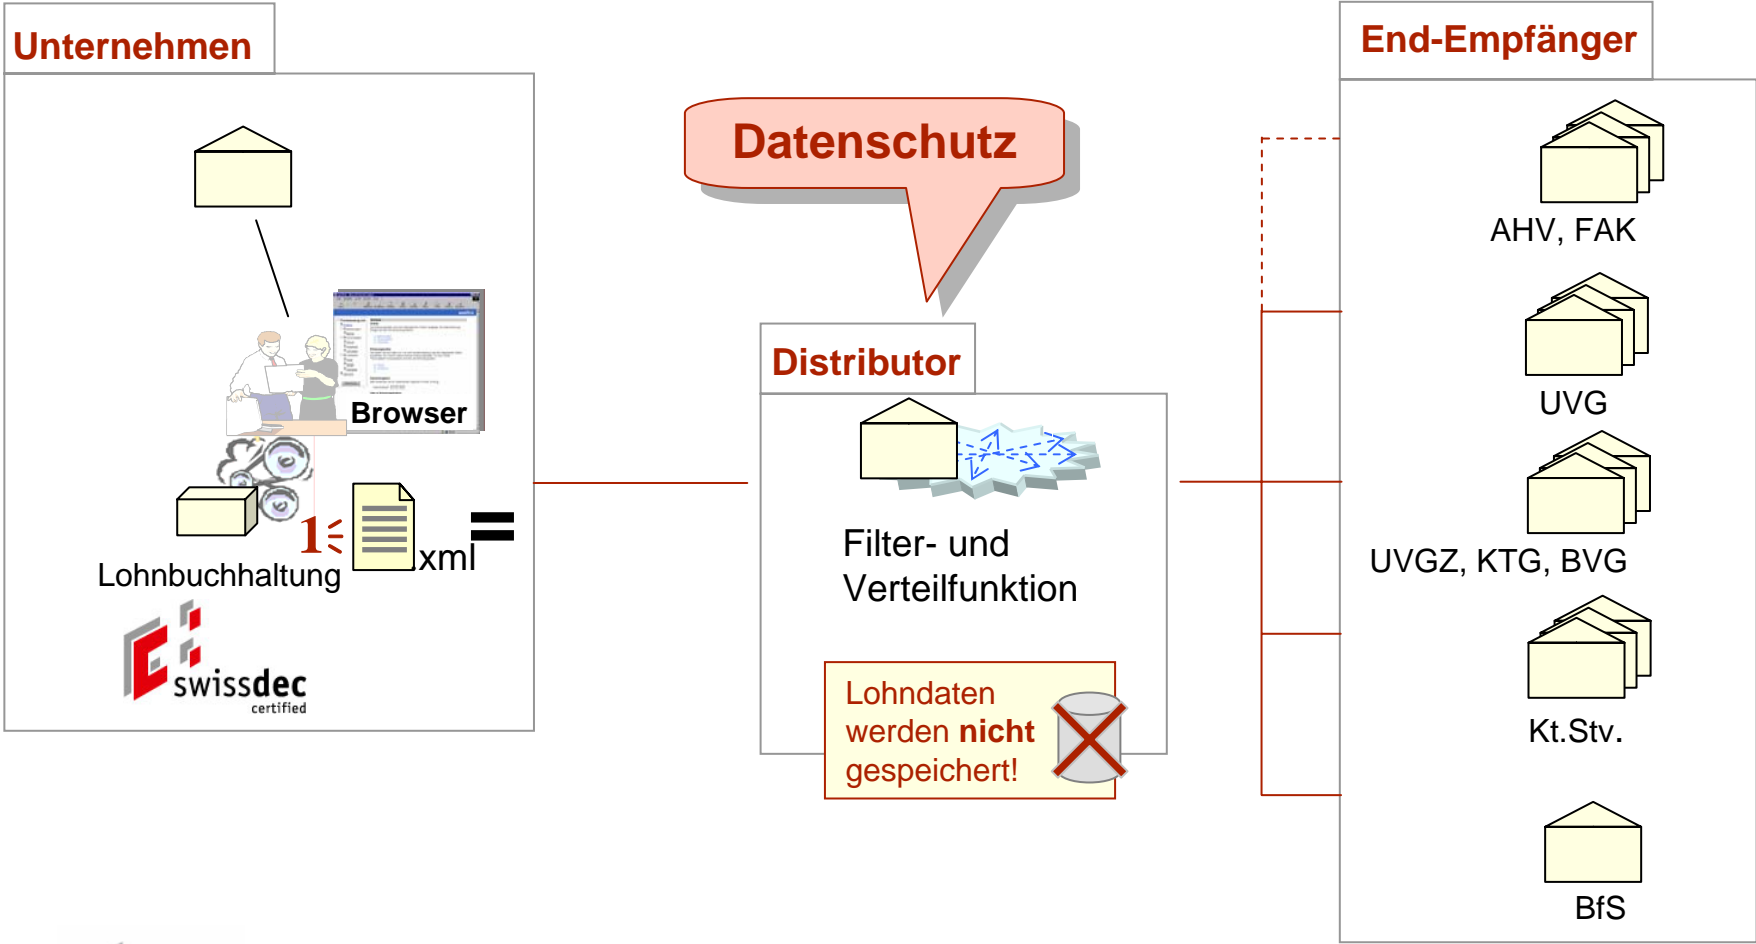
Unternehmen

Browser

Lohnbuchhaltung

1

xml

swissdec
certified

Datenschutz

Distributor

Filter- und Verteilfunktion

Lohndaten werden nicht gespeichert!

End-Empfänger

AHV, FAK

UVG

UVGZ, KTG, BVG

Kt.Stv.

BfS